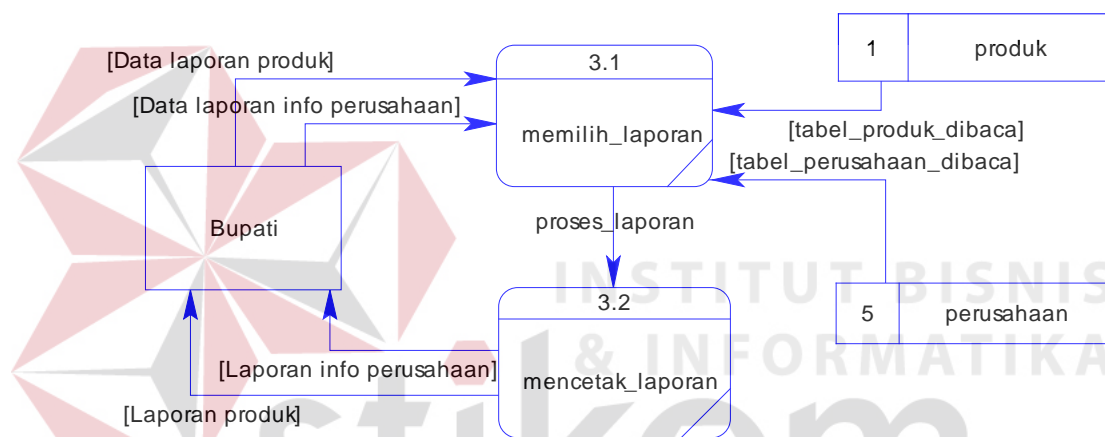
[Data laporan produk]

[Data laporan info perusahaan]

3.1

memilih_laporan

1

produk

[tabel_produk_dibaca]

[tabel_perusahaan_dibaca]

Bupati

proses_laporan

INSTITUT BISNIS

& INFORMATIKA

3.2

5

perusahaan

[Laporan info perusahaan]

mencetak_laporan

[Laporan produk]

stikom